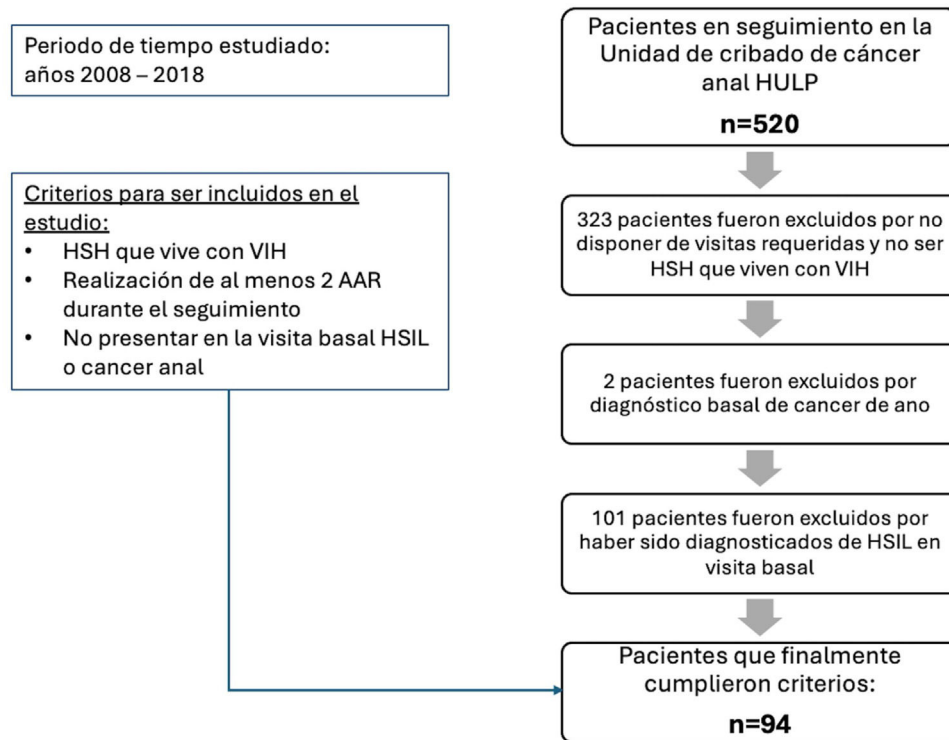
Periodo de tiempo estudiado: años 2008 – 2018

Criterios para ser incluidos en el estudio:
• HSH que vive con VIH
• Realización de al menos 2 AAR durante el seguimiento
• No presentar en la visita basal HSIL o cancer anal

Pacientes en seguimiento en la Unidad de cribado de cáncer anal HULP

n=520

323 pacientes fueron excluidos por no disponer de visitas requeridas y no ser HSH que viven con VIH

2 pacientes fueron excluidos por diagnóstico basal de cancer de ano

101 pacientes fueron excluidos por haber sido diagnosticados de HSIL en visita basal

Pacientes que finalmente cumplieron criterios:

n=94